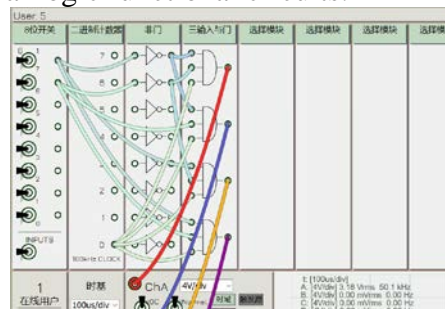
User: 5

8位开关

二进制计数器

非门

三输入与门

选择模块

选择模块

选择模块

选择模块

选择模块

7
6
5
4
3
2
1
0

INPUTS

100kHz CLOCK

1
在线用户

时基
100us/div

ChA

4V/Div

对齐

新波形

t: [100us/div]
A: 4V/div 3.18 Vrms 50.1 kHz
B: 4V/div 0.00 mVrms 0.00 Hz
C: 4V/div 0.00 mVrms 0.00 Hz
D: 4V/div 0.00 mVrms 0.00 Hz